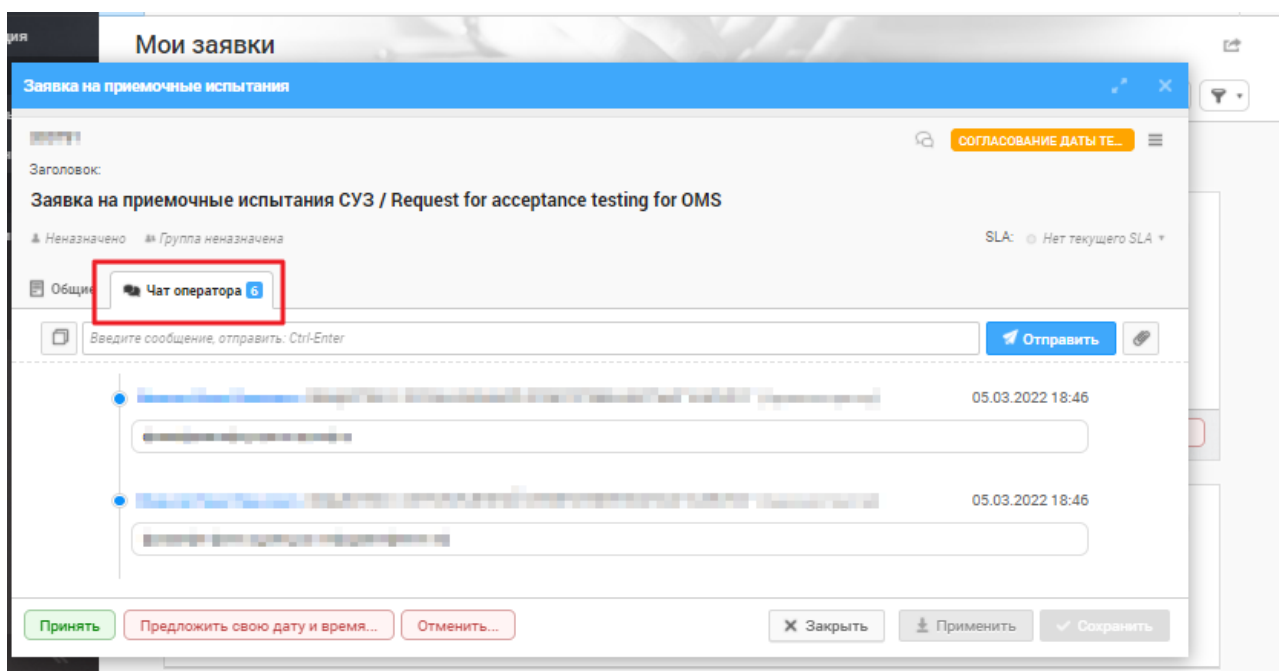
ция

Мои заявки

Заявка на приемочные испытания

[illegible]

СОГЛАСОВАНИЕ ДАТЫ ТЕ...

Заголовок:

Заявка на приемочные испытания СУЗ / Request for acceptance testing for OMS

Неназначено Группа неназначена

SLA: Нет текущего SLA

Общие

Чат оператора 6

Введите сообщение, отправить: Ctrl-Enter

Отправить

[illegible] 05.03.2022 18:46

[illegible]

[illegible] 05.03.2022 18:46

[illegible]

Принять

Предложить свою дату и время...

Отменить...

Закрыть

Применить

Сохранить